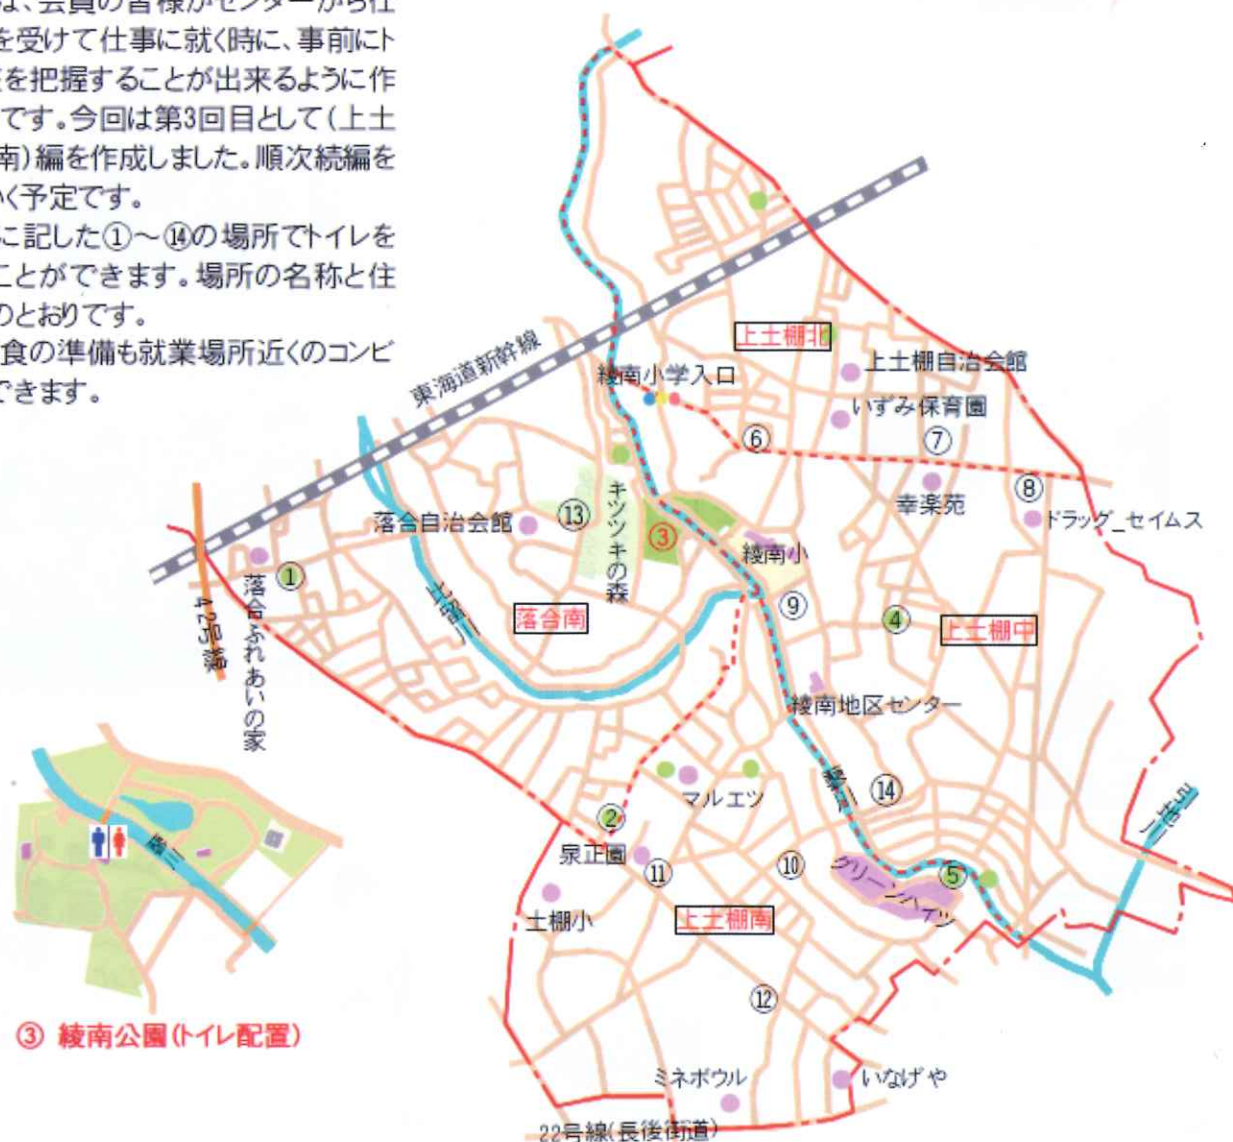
は、会員の皆様がセンターから仕を受けて仕事に就く時に、事前にトを把握することが出来るように作です。今回は第3回目として（上土南）編を作成しました。順次続編をく予定です。

に記した①～⑭の場所でトイレをことができます。場所の名称と住のとおりです。

食の準備も就業場所近くのコンビできます。

東海道新幹線

綾南小学入口

上土棚北

上土棚自治会館

いずみ保育園

⑥

⑦

⑧

幸楽苑

ドラッグ_セイムス

落合自治会館

⑬

キツツキの森

③

綾南小

①

落合ふれあいの家

42号線

比留川

落合南

⑨

④

上土棚中

綾南地区センター

蓼川

⑭

マルエツ

②

泉正園

⑪

⑩

グリーンハイツ

⑤

土棚小

上土棚南

⑫

一色川

ミネボウル

いなげや

22号線(長後街道)

蓼川

③ 綾南公園(トイレ配置)